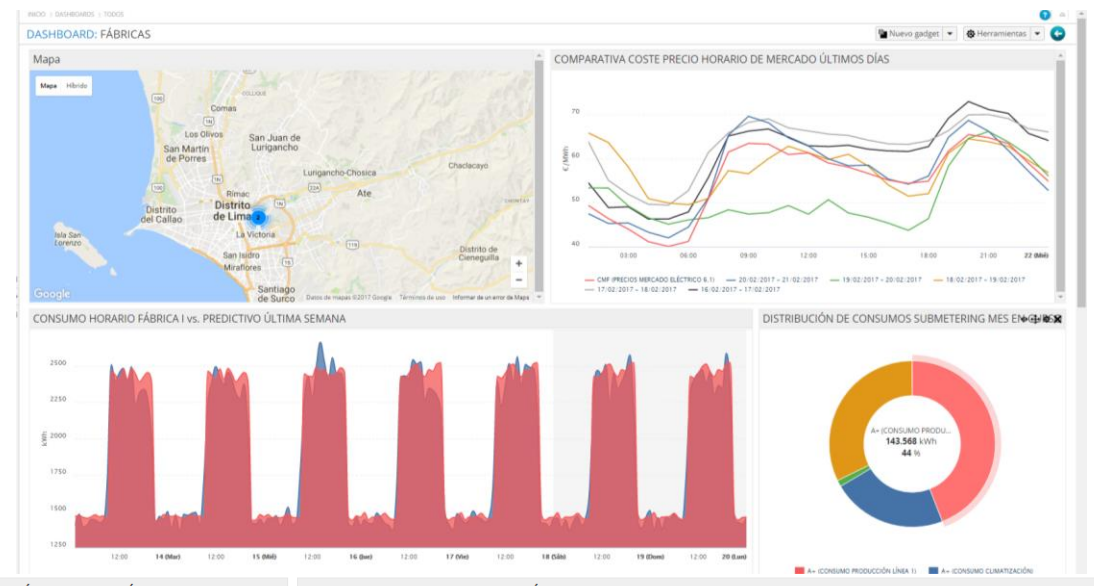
INICIO / DASHBOARDS / TODOS

DASHBOARD: FÁBRICAS

Nuevo gadget ▾ Herramientas ▾

Mapa

Mapa Híbrido

Comas
Los Olivos
San Juan de Lurigancho
San Martín de Porres
Lurigancho-Chosica
Chaclacayo
Rímac
Ate
Distrito del Callao
Distrito de Lima
La Victoria
Isla San Lorenzo
San Isidro
Miraflores
Distrito de Cieneguilla
Santiago de Surco
Google
Datos de mapas ©2017 Google Términos de uso Informar de un error de Maps

COMPARATIVA COSTE PRECIO HORARIO DE MERCADO ÚLTIMOS DÍAS

70
60
50
40
€ / MWh
03:00 06:00 09:00 12:00 15:00 18:00 21:00 22 (Mié)

CMF (PRECIOS MERCADO ELÉCTRICO 6.1) 20/02/2017 - 21/02/2017 19/02/2017 - 20/02/2017 18/02/2017 - 19/02/2017 17/02/2017 - 18/02/2017 16/02/2017 - 17/02/2017

CONSUMO HORARIO FÁBRICA I vs. PREDICTIVO ÚLTIMA SEMANA

2500
2250
2000
1750
1500
1250
kWh
12:00 14 (Mar) 12:00 15 (Mié) 12:00 16 (Jue) 12:00 17 (Vie) 12:00 18 (Sáb) 12:00 19 (Dom) 12:00 20 (Lun)

DISTRIBUCIÓN DE CONSUMOS SUBMETERING MES EN CURSO

A+ (CONSUMO PRODU...
143.568 kWh
44 %

A+ (CONSUMO PRODUCCIÓN LÍNEA 1) A+ (CONSUMO CLIMATIZACIÓN)